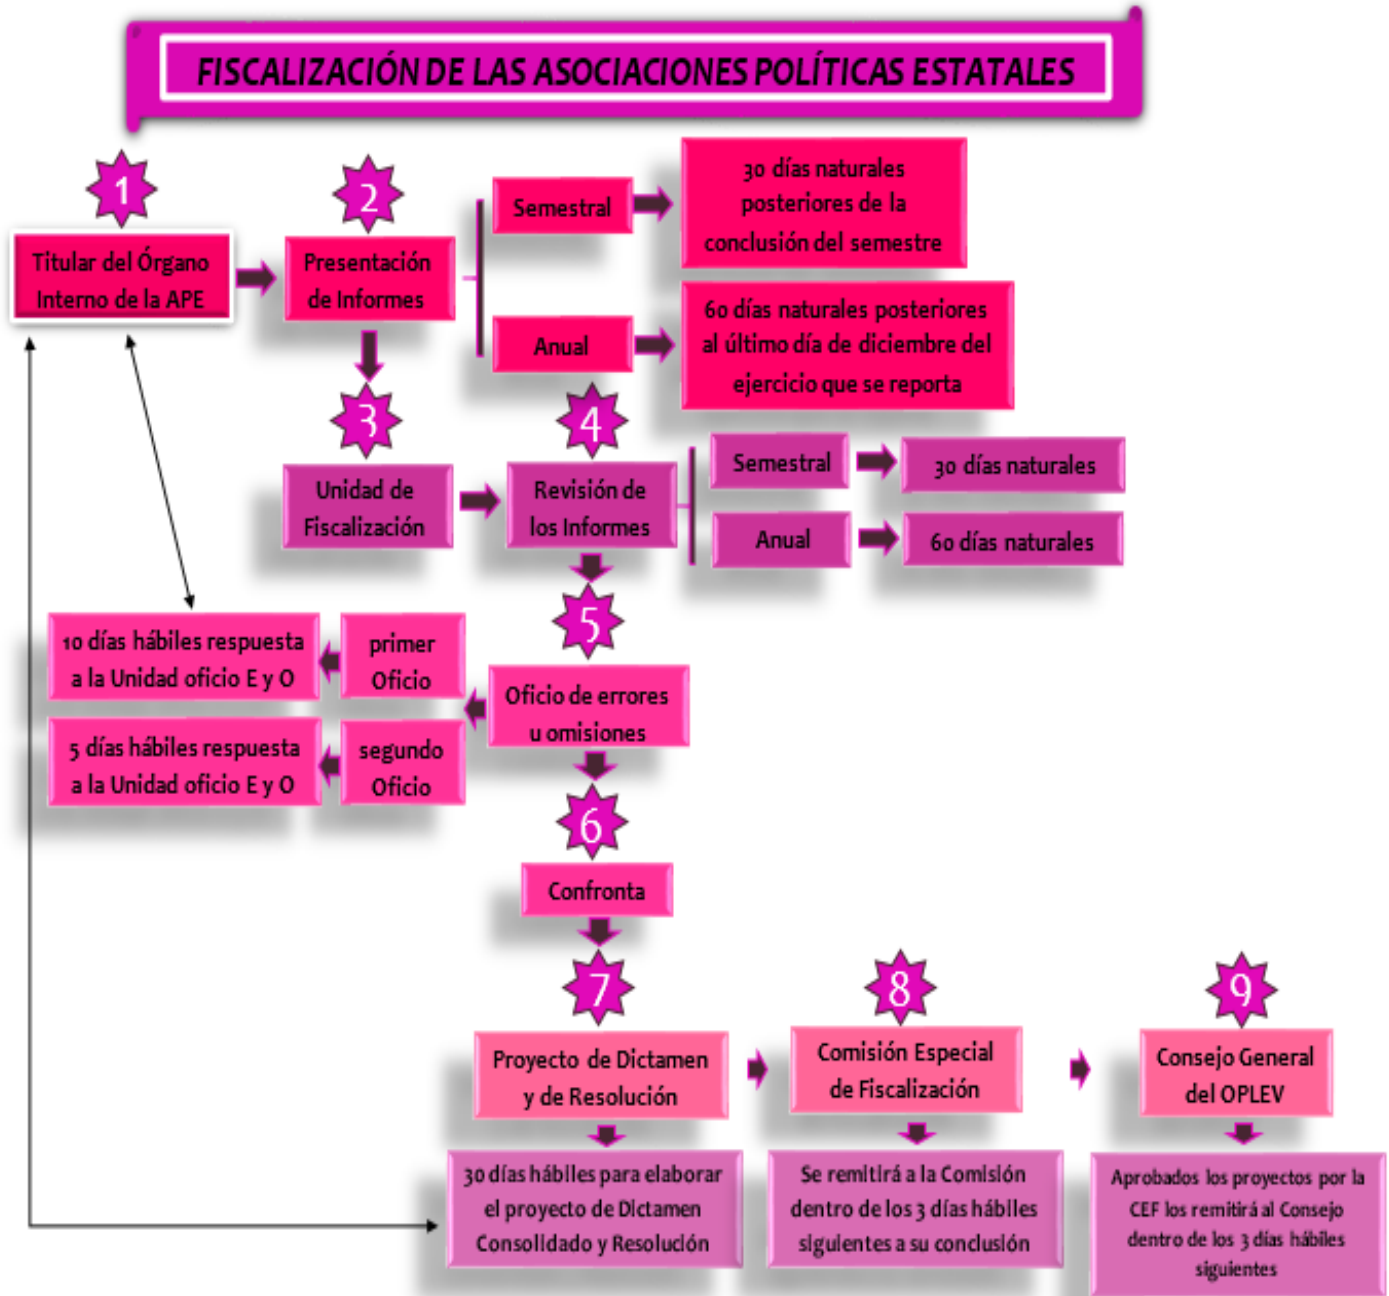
FISCALIZACIÓN DE LAS ASOCIACIONES POLÍTICAS ESTATALES

1

Titular del Órgano Interno de la APE

2

Presentación de Informes

Semestral

30 días naturales posteriores de la conclusión del semestre

Anual

60 días naturales posteriores al último día de diciembre del ejercicio que se reporta

3

Unidad de Fiscalización

4

Revisión de los Informes

Semestral

30 días naturales

Anual

60 días naturales

5

Oficio de errores u omisiones

primer Oficio

10 días hábiles respuesta a la Unidad oficio E y O

segundo Oficio

5 días hábiles respuesta a la Unidad oficio E y O

6

Confronta

7

Proyecto de Dictamen y de Resolución

30 días hábiles para elaborar el proyecto de Dictamen Consolidado y Resolución

8

Comisión Especial de Fiscalización

Se remitirá a la Comisión dentro de los 3 días hábiles siguientes a su conclusión

9

Consejo General del OPLEV

Aprobados los proyectos por la CEF los remitirá al Consejo dentro de los 3 días hábiles siguientes